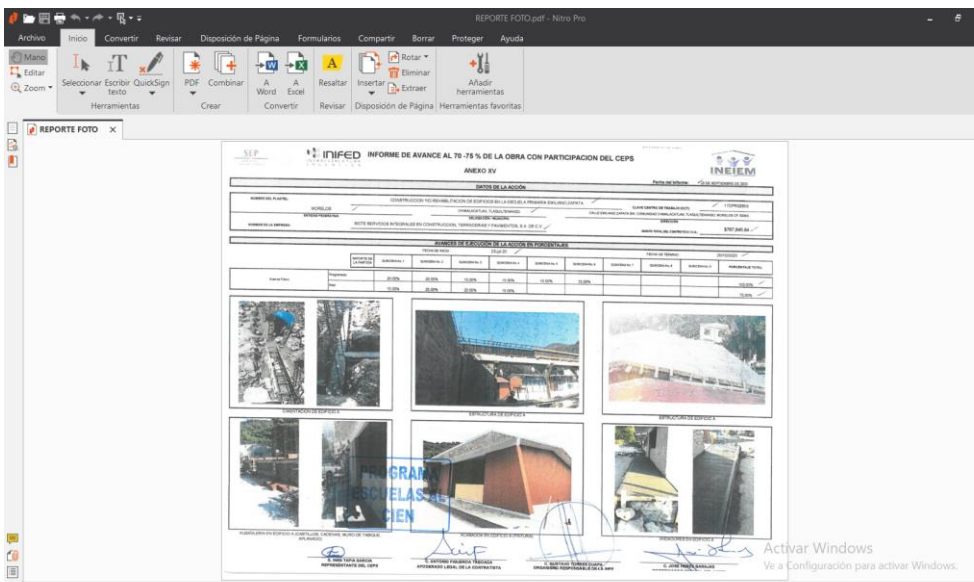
REPORTE FOTO.pdf - Nitro Pro

Archivo Inicio Convertir Revisar Disposición de Página Formularios Compartir Borrar Proteger Ayuda

Mano
Editar
Zoom
Seleccionar
Escribir texto
QuickSign
Herramientas
PDF
Combinar
Crear
A Word
A Excel
Convertir
Resaltar
Revisar
Insertar
Rotar
Eliminar
Extraer
Disposición de Página
Añadir herramientas
Herramientas favoritas

REPORTE FOTO ×

SEP

INIFED

INFORME DE AVANCE AL 70 -75 % DE LA OBRA CON PARTICIPACION DEL CEPS

ANEXO XV

INEIEM

DATOS DE LA ACCIÓN

MORELOS

AVANCES DE EJECUCIÓN DE LA ACCIÓN EN PORCENTAJES

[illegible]

ESTRUCTURA DE EDIFICIO A

PROGRAMA ESCUELAS AL CIEN

Activar Windows
Ve a Configuración para activar Windows.